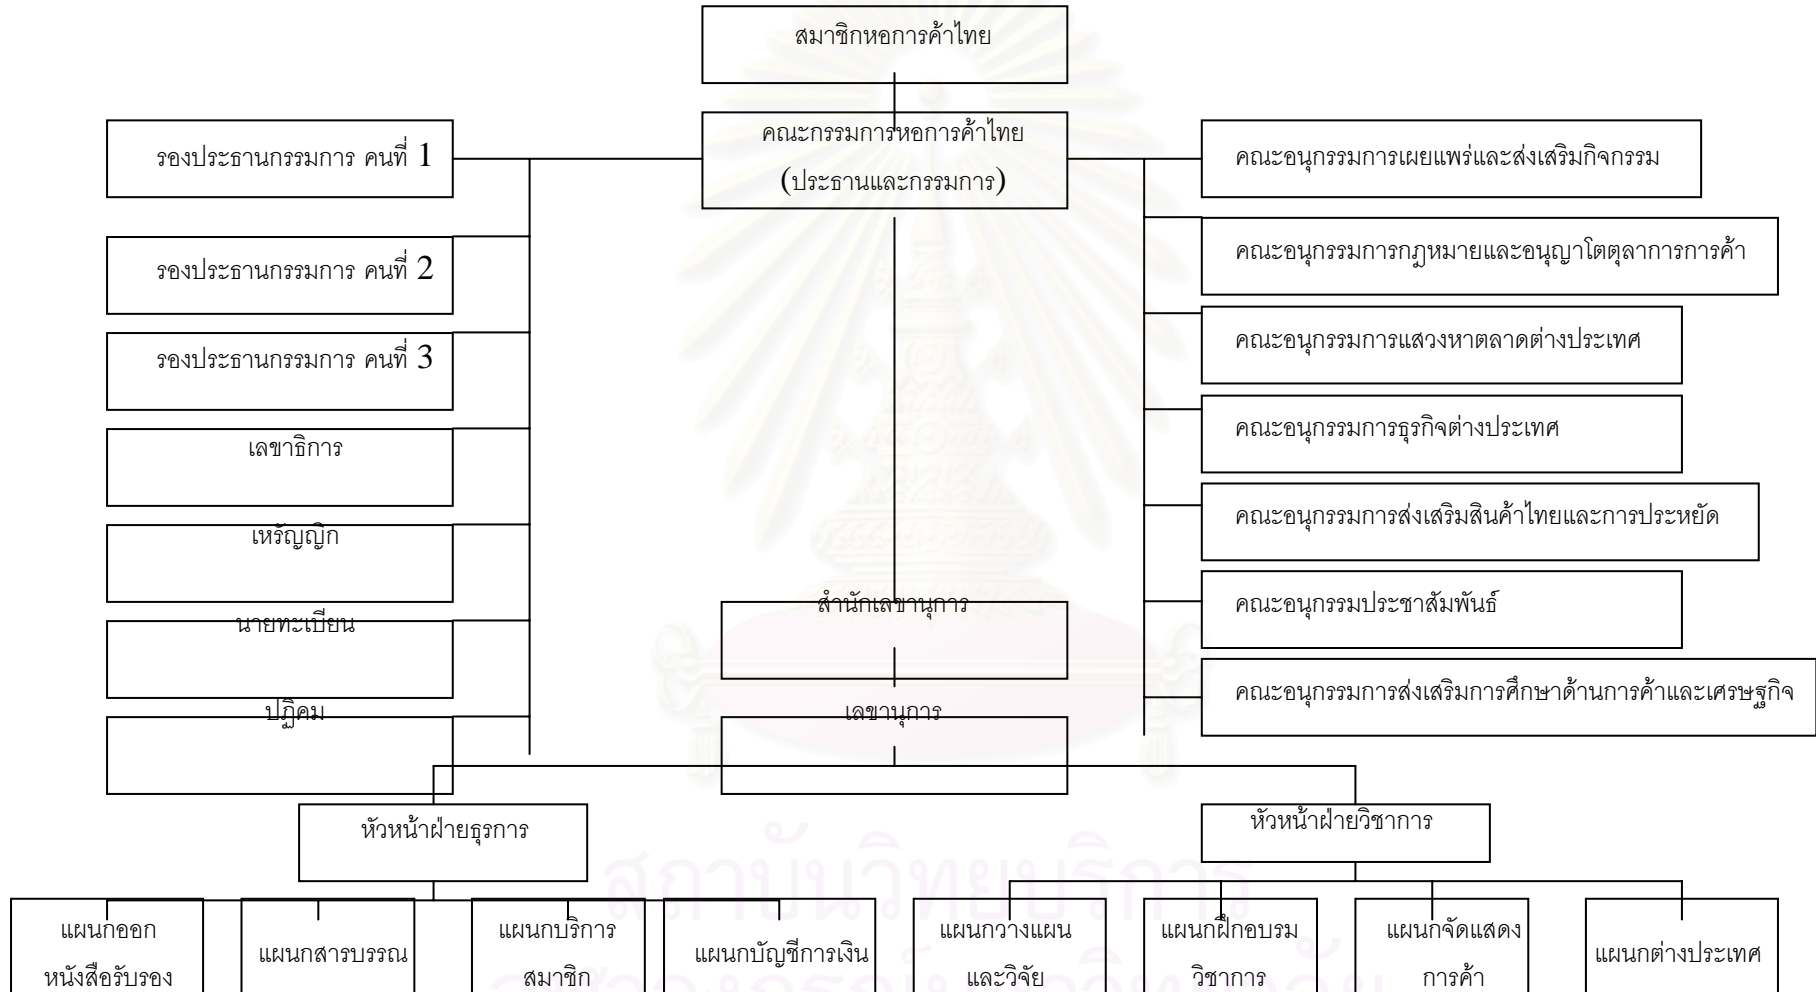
สมาชิกหอการค้าไทย

คณะกรรมการหอการค้าไทย (ประธานและกรรมการ)

รองประธานกรรมการ คนที่ 1

รองประธานกรรมการ คนที่ 2

รองประธานกรรมการ คนที่ 3

เลขาธิการ

เหรัญญิก

นายทะเบียน

ปฏิคม

คณะอนุกรรมการเผยแพร่และส่งเสริมกิจกรรม

คณะอนุกรรมการกฎหมายและอนุญาโตตุลาการการค้า

คณะอนุกรรมการแสวงหาตลาดต่างประเทศ

คณะอนุกรรมการธุรกิจต่างประเทศ

คณะอนุกรรมการส่งเสริมสินค้าไทยและการประหยัด

คณะอนุกรรมประชาสัมพันธ์

คณะอนุกรรมการส่งเสริมการศึกษาด้านการค้าและเศรษฐกิจ

สำนักเลขานุการ

เลขานุการ

หัวหน้าฝ่ายธุรการ

หัวหน้าฝ่ายวิชาการ

แผนกออกหนังสือรับรอง

แผนกสารบรรณ

แผนกบริการสมาชิก

แผนกบัญชีการเงิน

แผนกวางแผนและวิจัย

แผนกฝึกอบรมวิชาการ

แผนกจัดแสดงการค้า

แผนกต่างประเทศ

สถาบันวิทยบริการ